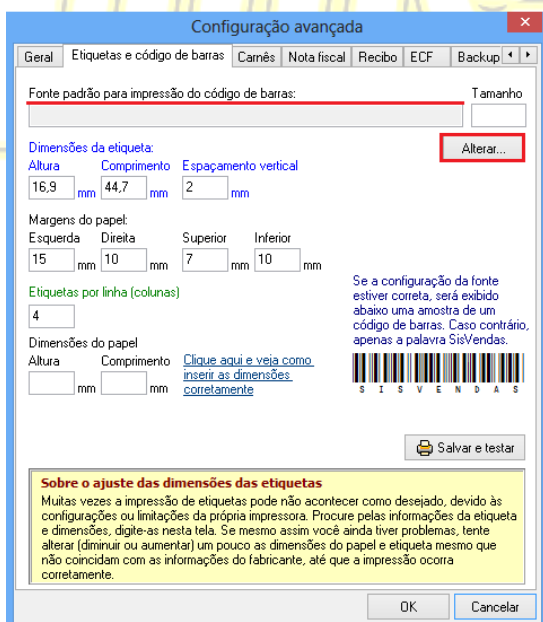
Configuração avançada

Geral | Etiquetas e código de barras | Carnês | Nota fiscal | Recibo | ECF | Backup

Fonte padrão para impressão do código de barras:

Tamanho

Alterar...

Dimensões da etiqueta:
Altura 16,9 mm
Comprimento 44,7 mm
Espaçamento vertical 2 mm

Margens do papel:
Esquerda 15 mm
Direita 10 mm
Superior 7 mm
Inferior 10 mm

Etiquetas por linha (colunas)
4

Dimensões do papel
Altura mm
Comprimento mm

Clique aqui e veja como inserir as dimensões corretamente

Se a configuração da fonte estiver correta, será exibido abaixo uma amostra de um código de barras. Caso contrário, apenas a palavra SisVendas.

S I S V E N D A S

Salvar e testar

Sobre o ajuste das dimensões das etiquetas
Muitas vezes a impressão de etiquetas pode não acontecer como desejado, devido às configurações ou limitações da própria impressora. Procure pelas informações da etiqueta e dimensões, digite-as nesta tela. Se mesmo assim você ainda tiver problemas, tente alterar (diminuir ou aumentar) um pouco as dimensões do papel e etiqueta mesmo que não coincidam com as informações do fabricante, até que a impressão ocorra corretamente.

OK

Cancelar